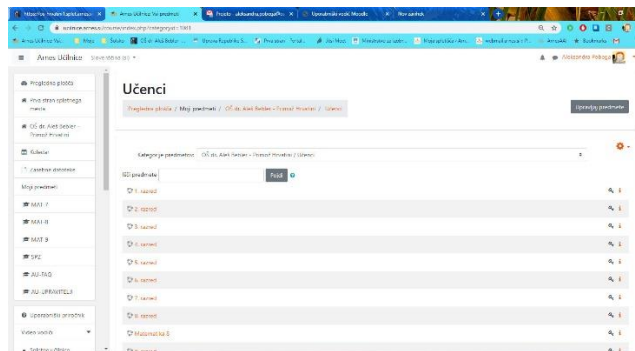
Učenci

Pregledna plošča / Moji predmeti / OŠ dr. Aleš Bebler - Primož Hrvatini / Učenci

Upravljaj predmete

Kategorije predmetov: OŠ dr. Aleš Bebler - Primož Hrvatini / Učenci

Išči predmete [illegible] Pojdi

1. razred
2. razred
3. razred
4. razred
5. razred
6. razred
7. razred
8. razred
Matematika 8
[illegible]

Pregledna plošča
Prva stran spletnega mesta
OŠ dr. Aleš Bebler - Primož Hrvatini
Koledar
Zasebne datoteke
Moji predmeti
MAT 7
MAT 8
MAT 9
SPZ
AU-TAO
AU-UPRAVITELJI
Upravljanje predmeta
Video vodiči

Arnes Učilnice
Slovenščina (sl)
Aleksandra Pobega